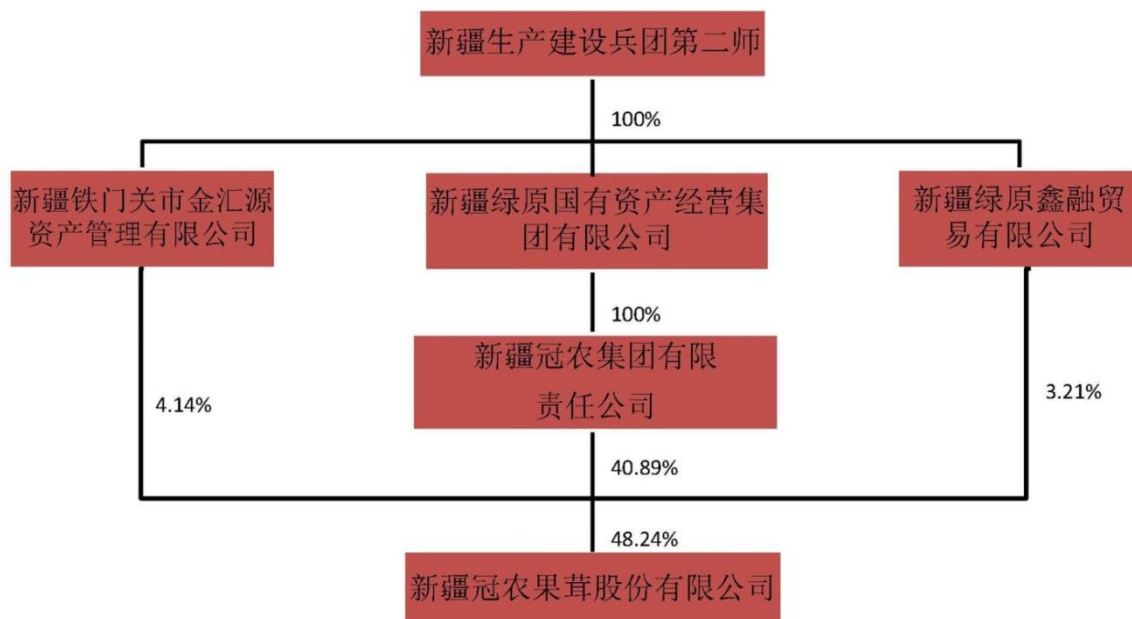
新疆生产建设兵团第二师

100%

新疆铁门关市金汇源资产管理有限公司

新疆绿原国有资产经营集团有限公司

新疆绿原鑫融贸易有限公司

100%

新疆冠农集团有限责任公司

4.14%

3.21%

40.89%

48.24%

新疆冠农果茸股份有限公司